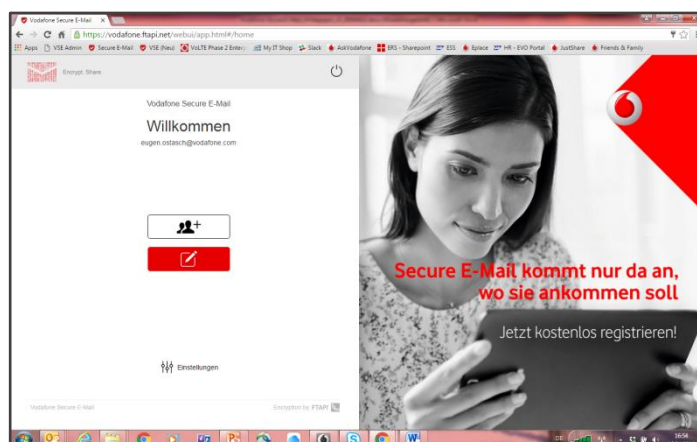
Vodafone Secure E-Mail

https://vodafone.ftapi.net/webui/app.html#/home

Apps VSE Admin Secure E-Mail VSE (Neu) VoLTE Phase 2 Enterp My IT Shop Slack AskVodafone ERS - Sharepoint ESS Eplace HR - EVO Portal JustShare Friends & Family

Encrypt. Share

Vodafone Secure E-Mail

Willkommen

eugen.ostasch@vodafone.com

Einstellungen

Vodafone Secure E-Mail

Encryption by FTAPI

Secure E-Mail kommt nur da an, wo sie ankommen soll

Jetzt kostenlos registrieren!

DE

16:56